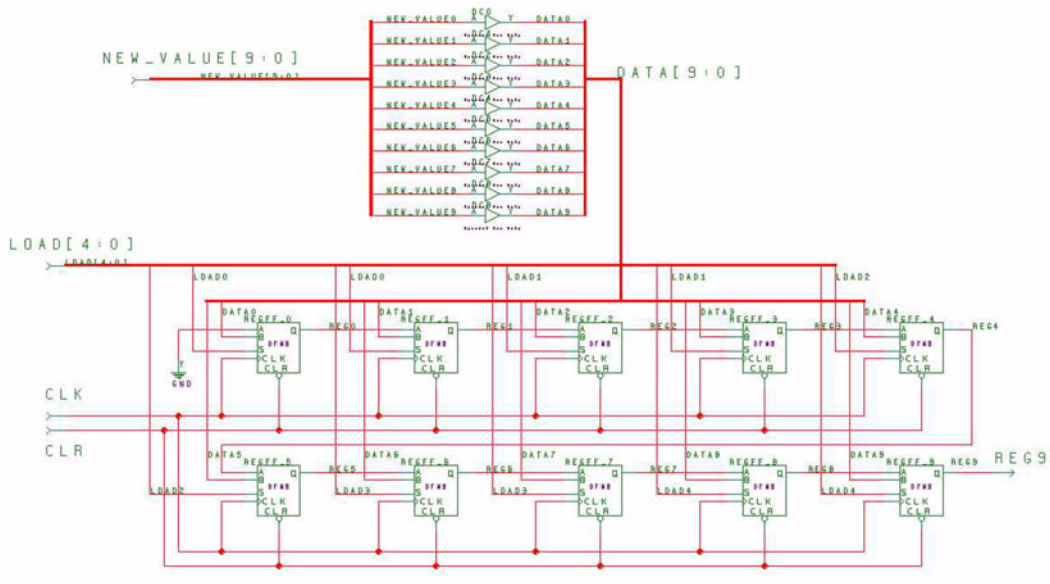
NEW_VALUE[9:0]
NEW_VALUE[9:0]
NEW_VALUE0
NEW_VALUE1
NEW_VALUE2
NEW_VALUE3
NEW_VALUE4
NEW_VALUE5
NEW_VALUE6
NEW_VALUE7
NEW_VALUE8
NEW_VALUE9
DC0
A Y
DATA0
DATA1
DATA2
DATA3
DATA4
DATA5
DATA6
DATA7
DATA8
DATA9
DATA[9:0]

LOAD[4:0]
LOAD[4:0]
LOAD0
LOAD0
LOAD1
LOAD1
LOAD2

DATA0 REGFF_0 A Q B S CLK CLR DFN8 REG0
DATA1 REGFF_1 A Q B S CLK CLR DFN8 REG1
DATA2 REGFF_2 A Q B S CLK CLR DFN8 REG2
DATA3 REGFF_3 A Q B S CLK CLR DFN8 REG3
DATA4 REGFF_4 A Q B S CLK CLR DFN8 REG4
GND

CLK
CLR

DATA5 REGFF_5 A Q B S CLK CLR DFN8 REG5
DATA6 REGFF_6 A Q B S CLK CLR DFN8 REG6
DATA7 REGFF_7 A Q B S CLK CLR DFN8 REG7
DATA8 REGFF_8 A Q B S CLK CLR DFN8 REG8
DATA9 REGFF_9 A Q B S CLK CLR DFN8 REG9
LOAD2
LOAD3
LOAD3
LOAD4
LOAD4
REG9